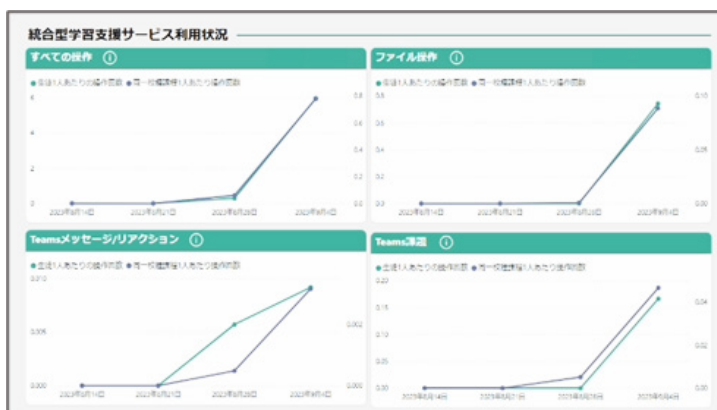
統合型学習支援サービス利用状況

すべての操作 ⓘ

● 生徒1人あたりの操作回数 ● 同一校種平均1人あたり操作回数

4
2
0
0.8
0.6
0.4
0.2
0.0
2023年8月14日 2023年8月21日 2023年8月28日 2023年9月4日

ファイル操作 ⓘ

● 生徒1人あたりの操作回数 ● 同一校種平均1人あたり操作回数

0.8
0.6
0.4
0.2
0.0
0.10
0.05
0.00
2023年8月14日 2023年8月21日 2023年8月28日 2023年9月4日

Teamsメッセージ/リアクション ⓘ

● 生徒1人あたりの操作回数 ● 同一校種平均1人あたり操作回数

0.010
0.005
0.000
0.002
0.000
2023年8月14日 2023年8月21日 2023年8月28日 2023年9月4日

Teams課題 ⓘ

● 生徒1人あたりの操作回数 ● 同一校種平均1人あたり操作回数

0.20
0.15
0.10
0.05
0.00
0.04
0.02
0.00
2023年8月14日 2023年8月21日 2023年8月28日 2023年9月4日